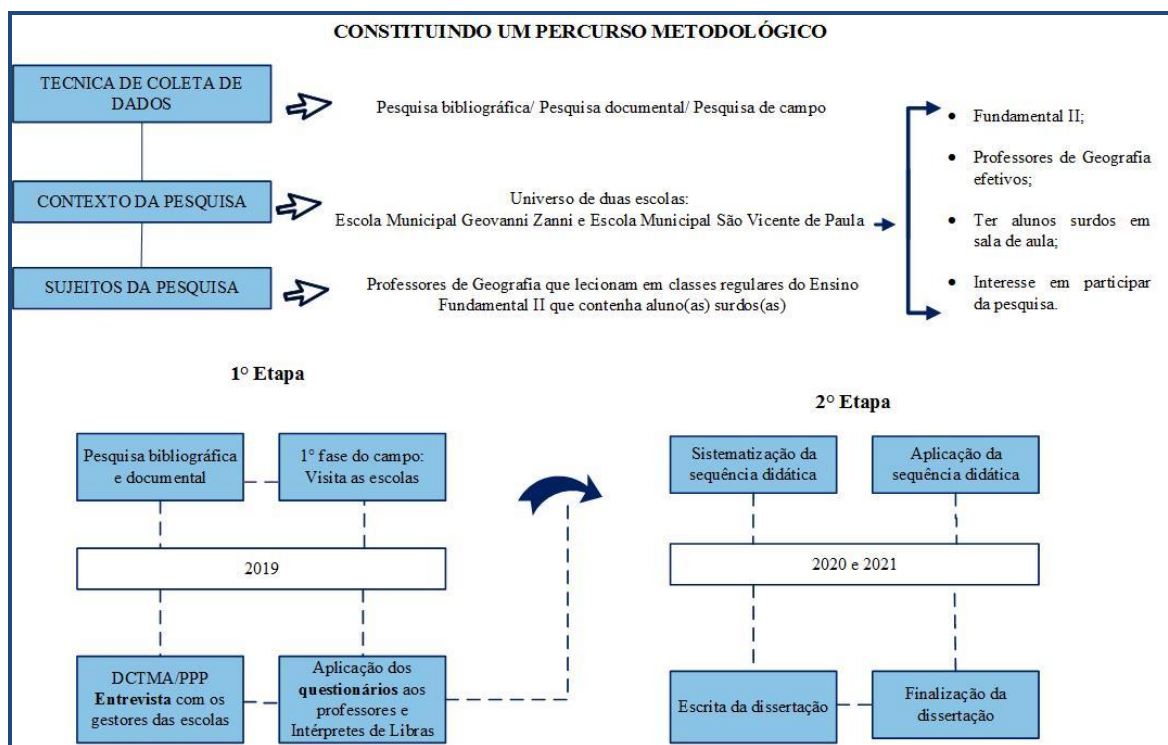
CONSTITUINDO UM PERCURSO METODOLÓGICO

TECNICA DE COLETA DE DADOS

Pesquisa bibliográfica/ Pesquisa documental/ Pesquisa de campo

CONTEXTO DA PESQUISA

Universo de duas escolas:
Escola Municipal Geovanni Zanni e Escola Municipal São Vicente de Paula

SUJEITOS DA PESQUISA

Professores de Geografia que lecionam em classes regulares do Ensino Fundamental II que contenha aluno(as) surdos(as)

- Fundamental II;
- Professores de Geografia efetivos;
- Ter alunos surdos em sala de aula;
- Interesse em participar da pesquisa.

1° Etapa

Pesquisa bibliográfica e documental

1° fase do campo: Visita as escolas

2019

DCTMA/PPP **Entrevista** com os gestores das escolas

Aplicação dos **questionários** aos professores e Intérpretes de Libras

2° Etapa

Sistematização da sequência didática

Aplicação da sequência didática

2020 e 2021

Escrita da dissertação

Finalização da dissertação